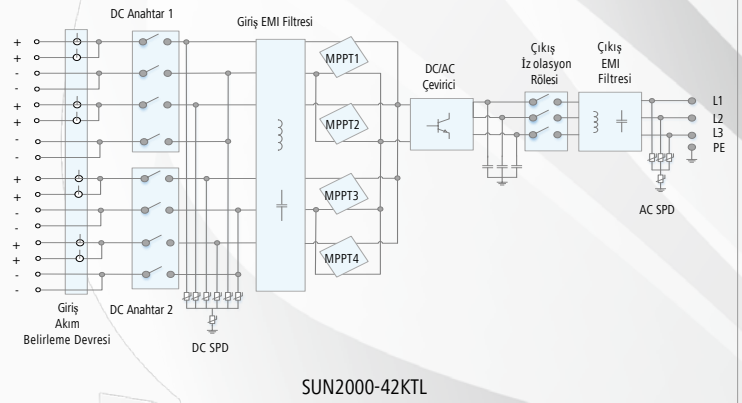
DC Anahtar 1

Giriş EMI Filtresi

+
+
-
-
+
+
-
-
+
+
-
-
+
+
-
-

MPPT1

MPPT2

MPPT3

MPPT4

DC/AC Çevirici

Çıkış İz olasyon Rölesi

Çıkış EMI Filtresi

L1
L2
L3
PE

AC SPD

Giriş Akım Belirleme Devresi

DC Anahtar 2

DC SPD

SUN2000-42KTL